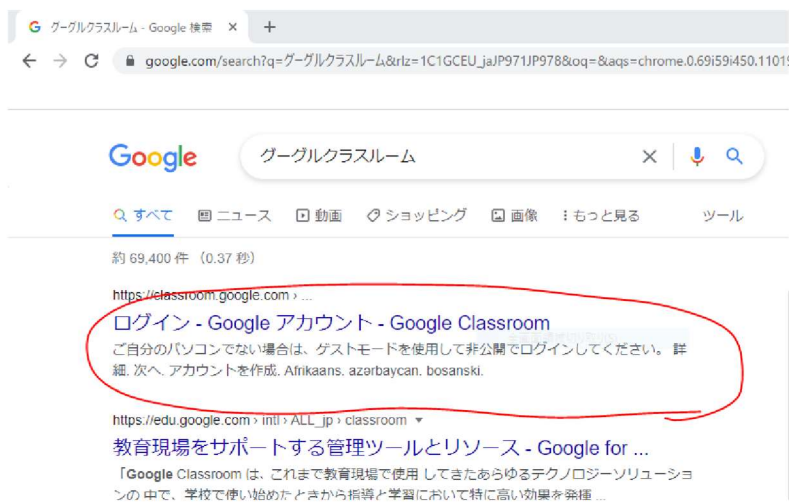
グーグルクラスルーム - Google 検索 ×　+

google.com/search?q=グーグルクラスルーム&rlz=1C1GCEU_jaJP971JP978&oq=&aqs=chrome.0.69i59i450.1101

Google

グーグルクラスルーム

すべて　ニュース　動画　ショッピング　画像　もっと見る　ツール

約 69,400 件 （0.37 秒）

https://classroom.google.com › ...

ログイン - Google アカウント - Google Classroom

ご自分のパソコンでない場合は、ゲストモードを使用して非公開でログインしてください。 詳細. 次へ. アカウントを作成. Afrikaans. azərbaycan. bosanski.

https://edu.google.com › intl › ALL_jp › classroom

教育現場をサポートする管理ツールとリソース - Google for ...

「Google Classroom は、これまで教育現場で使用 してきたあらゆるテクノロジーソリューションの中で、学校で使い始めたときから指導と学習において特に高い効果を発揮 ...